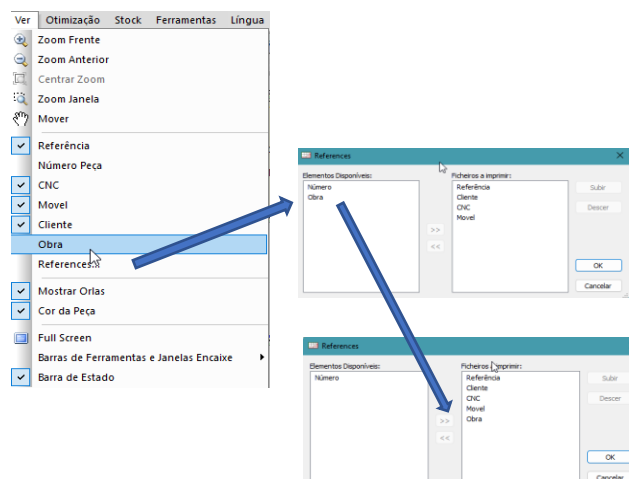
Ver Otimização Stock Ferramentas Língua

Zoom Frente
Zoom Anterior
Centrar Zoom
Zoom Janela
Mover
Referência
Número Peça
CNC
Movel
Cliente
Obra
References...
Mostrar Orlas
Cor da Peça
Full Screen
Barras de Ferramentas e Janelas Encaixe
Barra de Estado

References
Elementos Disponíveis:
Número
Obra
Ficheiros a imprimir:
Referência
Cliente
CNC
Movel
>>
<<
Subir
Descer
OK
Cancelar

References
Elementos Disponíveis:
Número
Ficheiros a imprimir:
Referência
Cliente
CNC
Movel
Obra
>>
<<
Subir
Descer
OK
Cancelar